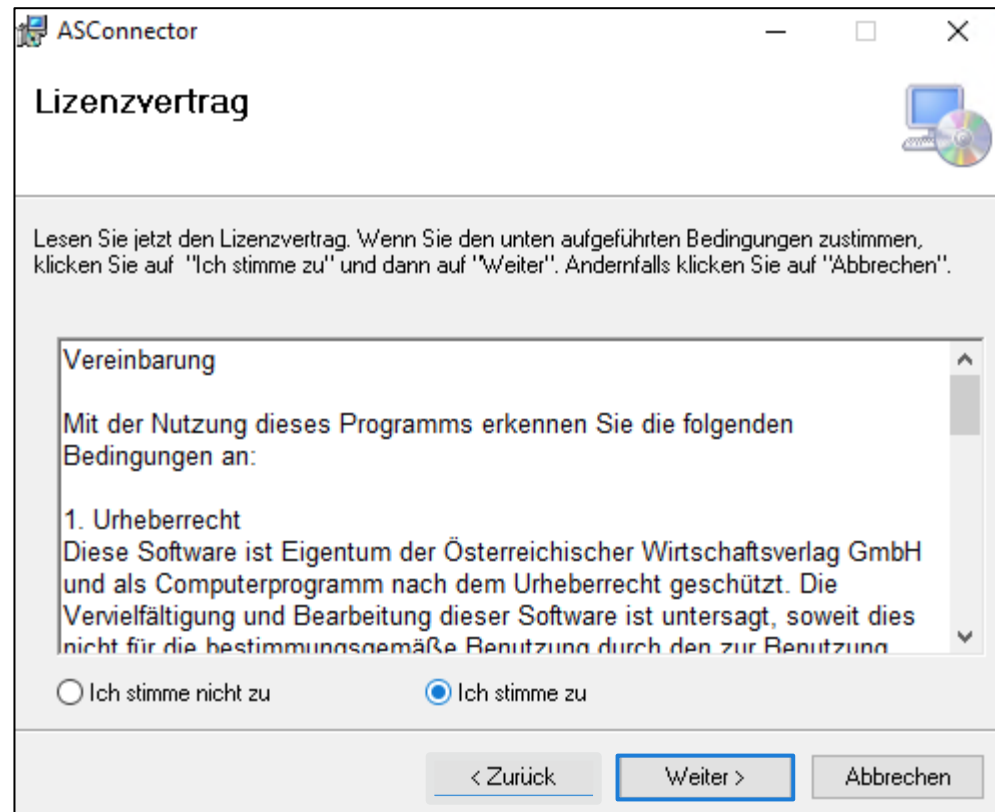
ASConnector

Lizenzvertrag

Lesen Sie jetzt den Lizenzvertrag. Wenn Sie den unten aufgeführten Bedingungen zustimmen, klicken Sie auf "Ich stimme zu" und dann auf "Weiter". Andernfalls klicken Sie auf "Abbrechen".

Vereinbarung

Mit der Nutzung dieses Programms erkennen Sie die folgenden Bedingungen an:

1. Urheberrecht
Diese Software ist Eigentum der Österreichischer Wirtschaftsverlag GmbH und als Computerprogramm nach dem Urheberrecht geschützt. Die Vervielfältigung und Bearbeitung dieser Software ist untersagt, soweit dies nicht für die bestimmungsgemäße Benutzung durch den zur Benutzung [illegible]

Ich stimme nicht zu

Ich stimme zu

< Zurück

Weiter >

Abbrechen